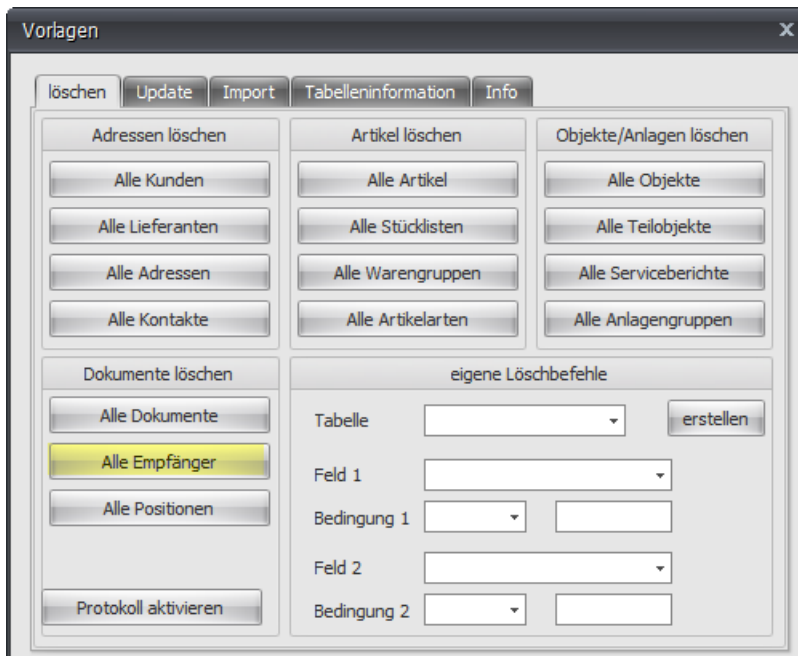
Vorlagen

X

löschen | Update | Import | Tabelleninformation | Info

Adressen löschen

Alle Kunden

Alle Lieferanten

Alle Adressen

Alle Kontakte

Artikel löschen

Alle Artikel

Alle Stücklisten

Alle Warengruppen

Alle Artikelarten

Objekte/Anlagen löschen

Alle Objekte

Alle Teilobjekte

Alle Serviceberichte

Alle Anlagengruppen

Dokumente löschen

Alle Dokumente

Alle Empfänger

Alle Positionen

Protokoll aktivieren

eigene Löschbefehle

Tabelle

erstellen

Feld 1

Bedingung 1

Feld 2

Bedingung 2